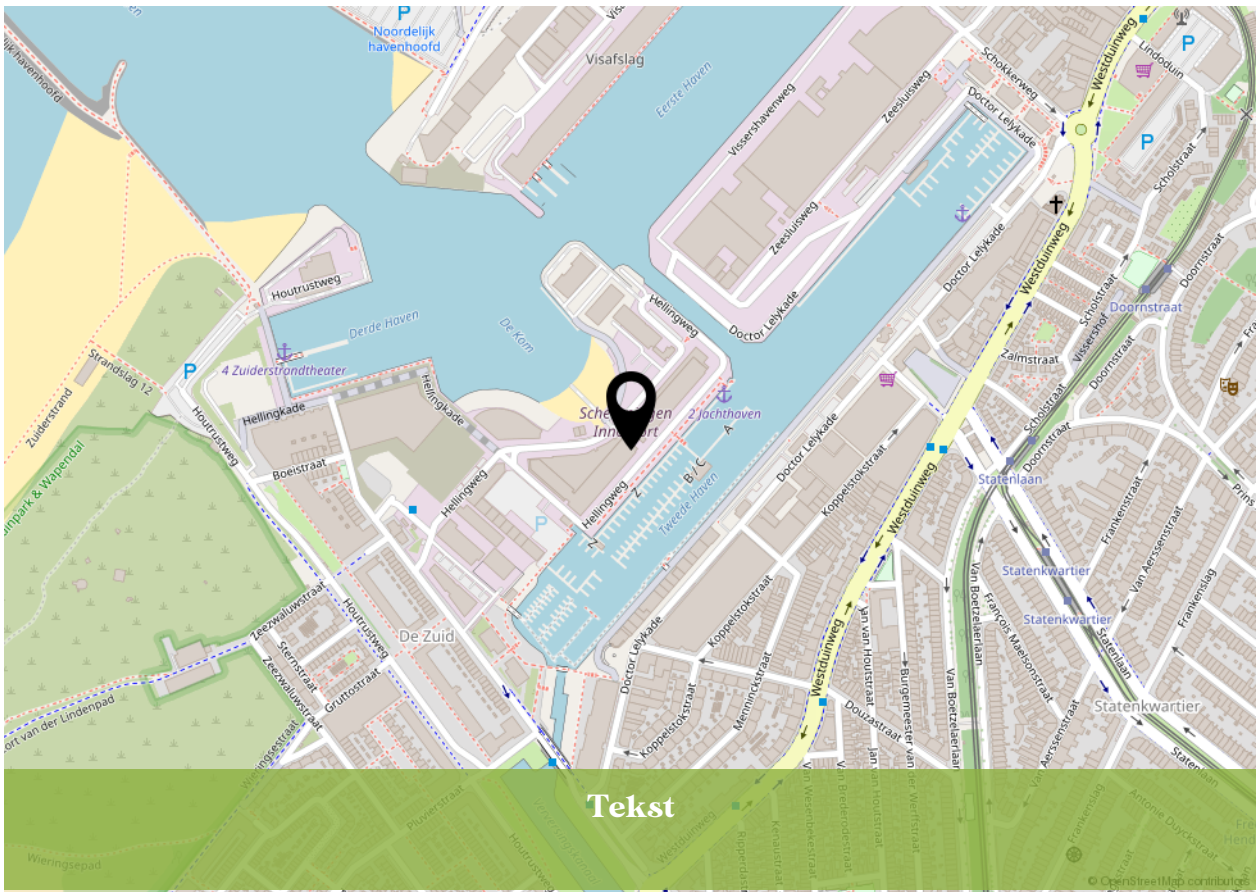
Noordelijk havenhoofd
Visafslag
Eerste Haven
Vissershavenweg
Zeesluisweg
Schokkerweg
Westduinweg
Lindoduin
Doctor Lelykade
Scholstraat
Zeesluisweg
Doctor Lelykade
Doctor Lelykade
Westduinweg
Houtrustweg
Derde Haven
De Kom
Hellingweg
Doctor Lelykade
Doornstraat
Doornstraat
Zuiderstrand
Strandslag 12
4 Zuiderstrandtheater
Hellingkade
Hellingkade
Scheveningen Inner Port
2 Jachthoven
Zalmstraat
Visserhof
Doornstraat
Houtrustweg
Boeistraat
Hellingweg
Hellingweg
A
B / C
Z
Tweede Haven
Koppelstokstraat
Scholstraat
Doornstraat
Statenlaan
Duinpark & Wapendal
Westduinweg
Frankenstraat
Zeezwaluwstraat
Houtrustweg
Statenkwartier
Van Aerssenstraat
Sternstraat
De Zuid
Doctor Lelykade
Koppelstokstraat
Van Boetzelaerlaan
François Maelsonstraat
Statenkwartier
Statenlaan
Frankenslag
Zeezwaluwstraat
Gruttostraat
Koppelstokstraat
Menninckstraat
Jan van Houtstraat
Burgemeester van Weerttstraat
Van Boetzelaerlaan
Statenkwartier
Fort van der Lindenpad
Westduinweg
Douzastraat
Jan van Houtstraat
Aerssenstraat
Prins
Tekst
Wieringsestraat
Wieringsepad
Pluviersstraat
Westduinweg
Antonie Duyckstraat
Frankenslag
© OpenStreetMap contributors